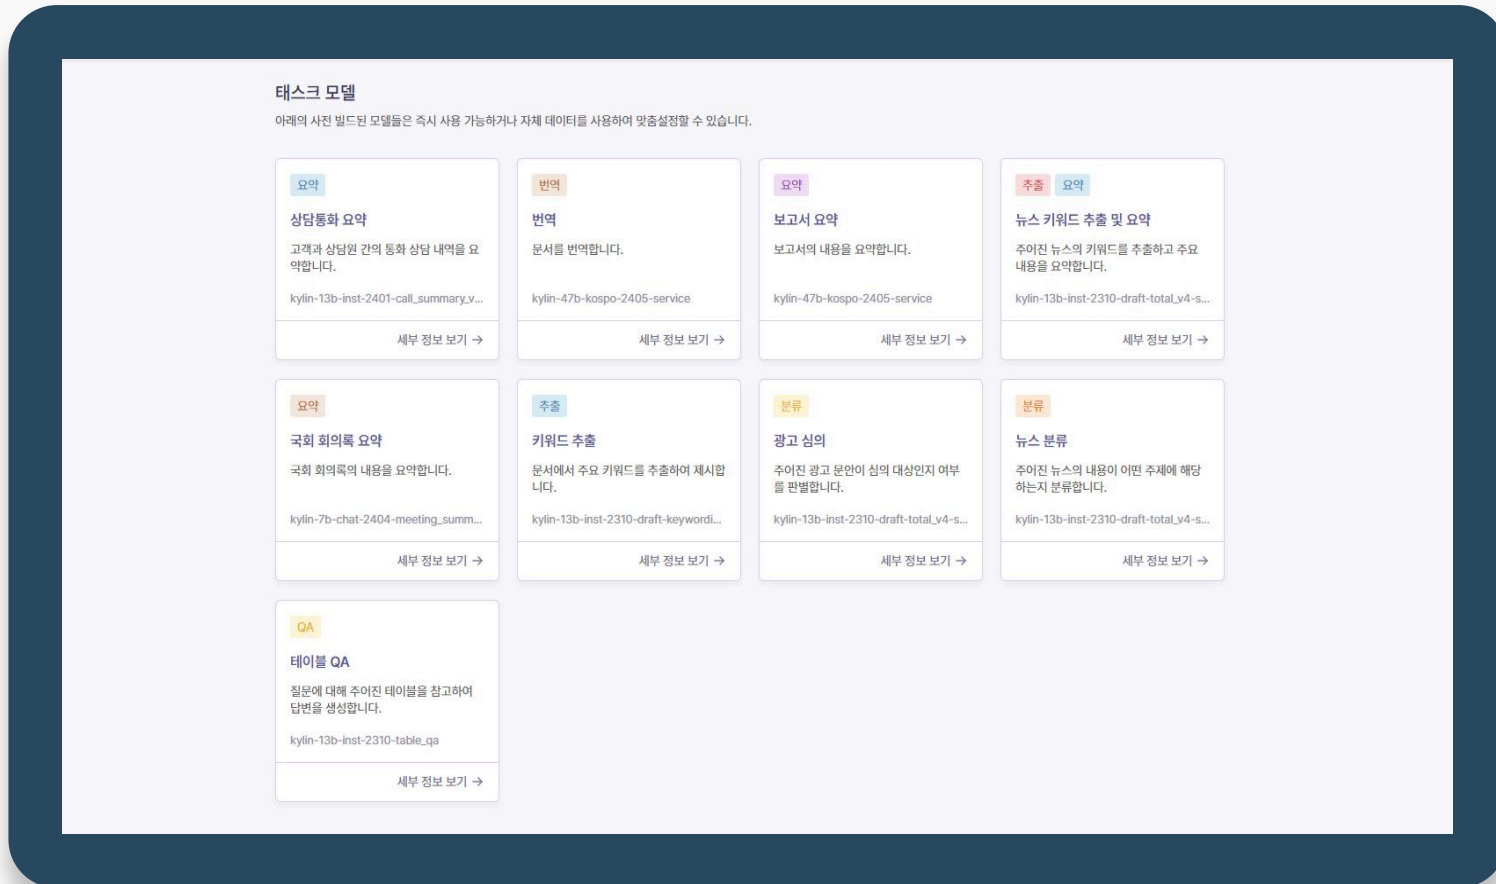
태스크 모델
아래의 사전 빌드된 모델들은 즉시 사용 가능하거나 자체 데이터를 사용하여 맞춤설정할 수 있습니다.

요약
상담통화 요약
고객과 상담원 간의 통화 상담 내역을 요약합니다.
kylin-13b-inst-2401-call_summary_v...
세부 정보 보기 →

번역
번역
문서를 번역합니다.
kylin-47b-kospo-2405-service
세부 정보 보기 →

요약
보고서 요약
보고서의 내용을 요약합니다.
kylin-47b-kospo-2405-service
세부 정보 보기 →

추출 요약
뉴스 키워드 추출 및 요약
주어진 뉴스의 키워드를 추출하고 주요 내용을 요약합니다.
kylin-13b-inst-2310-draft-total_v4-s...
세부 정보 보기 →

요약
국회 회의록 요약
국회 회의록의 내용을 요약합니다.
kylin-7b-chat-2404-meeting_summ...
세부 정보 보기 →

추출
키워드 추출
문서에서 주요 키워드를 추출하여 제시합니다.
kylin-13b-inst-2310-draft-keywordi...
세부 정보 보기 →

분류
광고 심의
주어진 광고 문안이 심의 대상인지 여부를 판별합니다.
kylin-13b-inst-2310-draft-total_v4-s...
세부 정보 보기 →

분류
뉴스 분류
주어진 뉴스의 내용이 어떤 주제에 해당하는지 분류합니다.
kylin-13b-inst-2310-draft-total_v4-s...
세부 정보 보기 →

QA
테이블 QA
질문에 대해 주어진 테이블을 참고하여 답변을 생성합니다.
kylin-13b-inst-2310-table_qa
세부 정보 보기 →